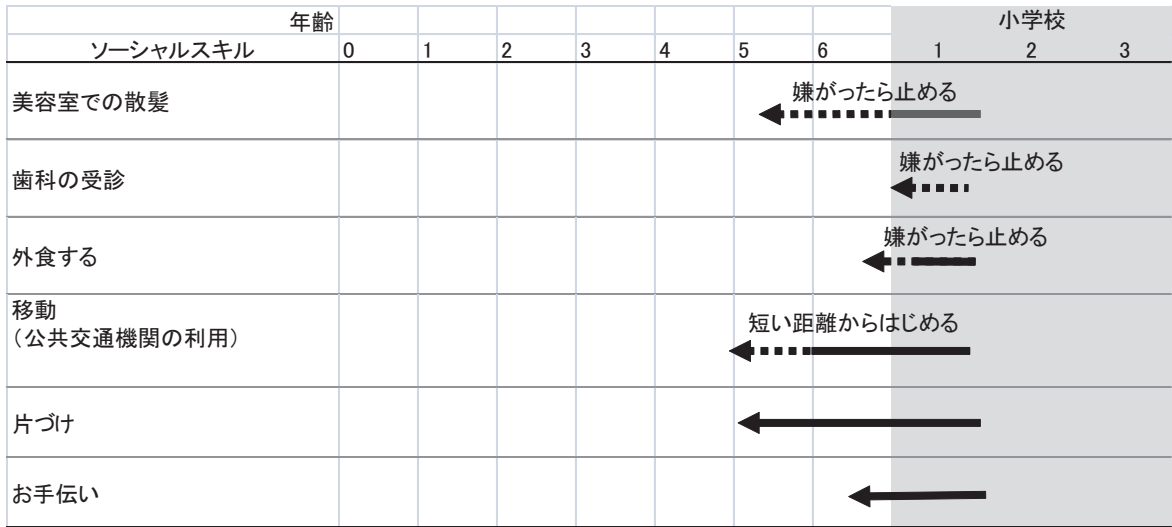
| 年齢 | | | | | | | | 小学校 | | |
|---|---|---|---|---|---|---|---|---|---|---|
| ソーシャルスキル | 0 | 1 | 2 | 3 | 4 | 5 | 6 | 1 | 2 | 3 |
| 美容室での散髪 | | | | | | | 嫌がったら止める | | | |
| 歯科の受診 | | | | | | | | 嫌がったら止める | | |
| 外食する | | | | | | | | 嫌がったら止める | | |
| 移動（公共交通機関の利用） | | | | | | | 短い距離からはじめる | | | |
| 片づけ | | | | | | | | | | |
| お手伝い | | | | | | | | | | |